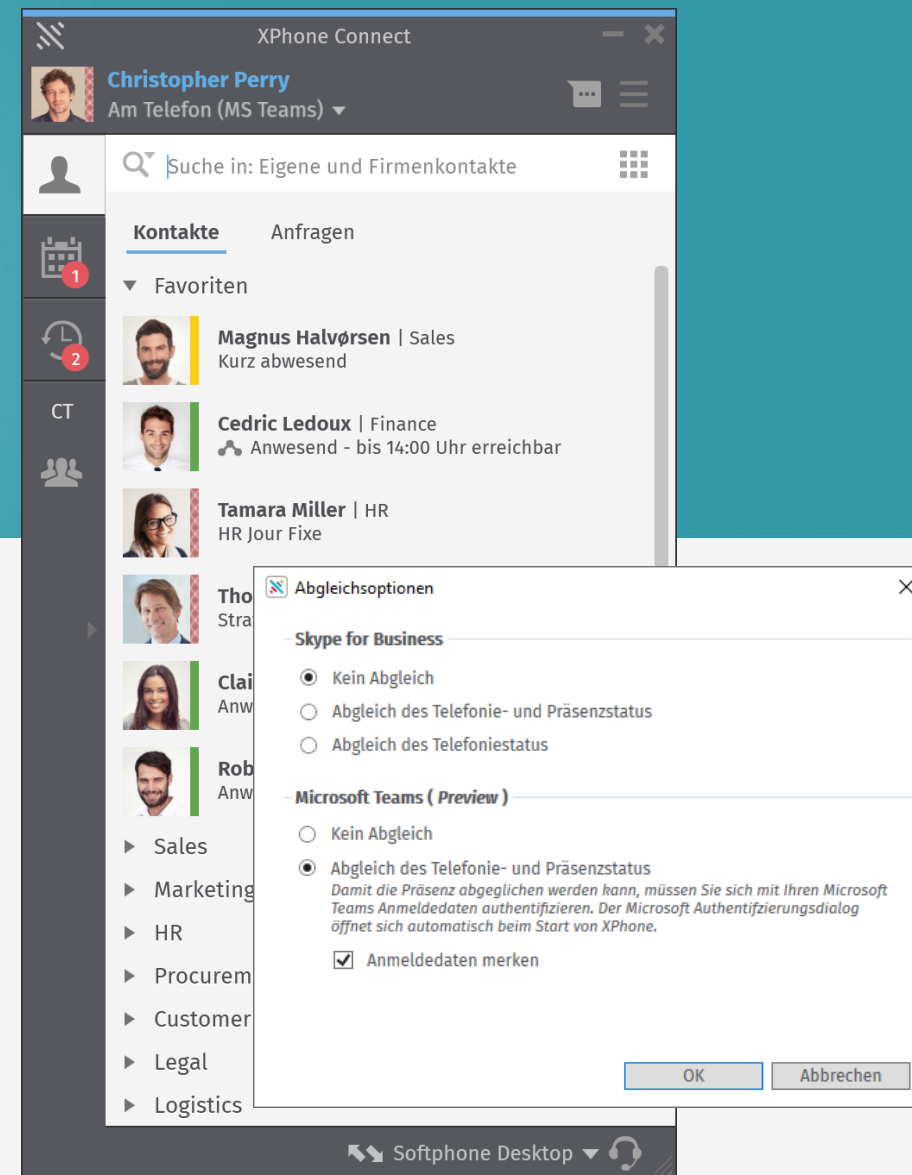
XPhone Connect

Christopher Perry
Am Telefon (MS Teams)

Suche in: Eigene und Firmenkontakte

1
2
CT

Kontakte Anfragen

Favoriten

Magnus Halvørsen | Sales
Kurz abwesend

Cedric Ledoux | Finance
Anwesend - bis 14:00 Uhr erreichbar

Tamara Miller | HR
HR Jour Fixe

Tho
Stra

Clai
Anw

Rob
Anw

Sales
Marketing
HR
Procurem
Customer
Legal
Logistics

Softphone Desktop

Abgleichsoptionen

Skype for Business

Kein Abgleich
Abgleich des Telefonie- und Präsenzstatus
Abgleich des Telefoniestatus

Microsoft Teams ( Preview )

Kein Abgleich
Abgleich des Telefonie- und Präsenzstatus
Damit die Präsenz abgeglichen werden kann, müssen Sie sich mit Ihren Microsoft Teams Anmeldedaten authentifizieren. Der Microsoft Authentifzierungsdialog öffnet sich automatisch beim Start von XPhone.

Anmeldedaten merken

OK
Abbrechen